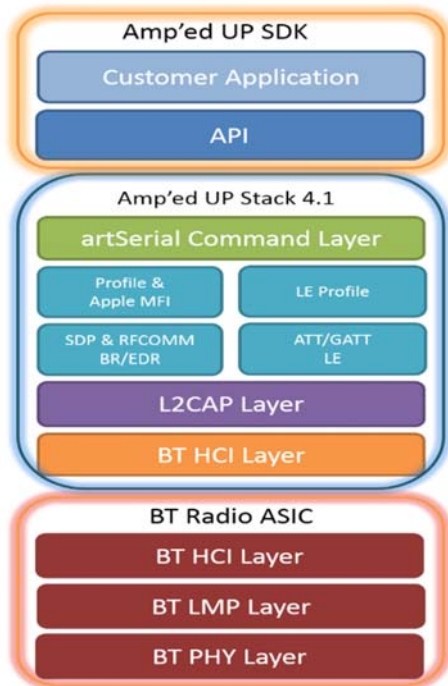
Amp'ed UP SDK

Customer Application

API

Amp'ed UP Stack 4.1

artSerial Command Layer

Profile & Apple MFI

LE Profile

SDP & RFCOMM BR/EDR

ATT/GATT LE

L2CAP Layer

BT HCI Layer

BT Radio ASIC

BT HCI Layer

BT LMP Layer

BT PHY Layer